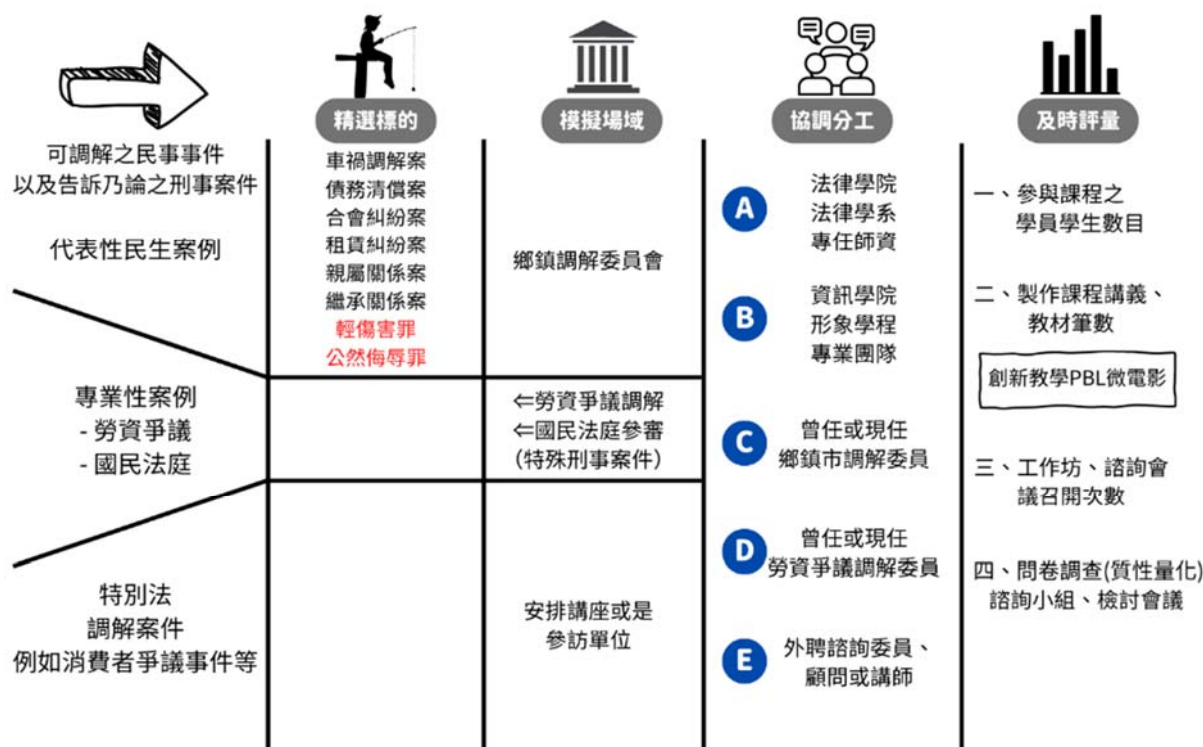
精選標的

模擬場域

協調分工

及時評量

可調解之民事事件
以及告訴乃論之刑事案件

代表性民生案例

車禍調解案
債務清償案
合會糾紛案
租賃糾紛案
親屬關係案
繼承關係案
輕傷害罪
公然侮辱罪

鄉鎮調解委員會

A 法律學院
法律學系
專任師資

B 資訊學院
形象學程
專業團隊

一、參與課程之
學員學生數目

二、製作課程講義、
教材筆數

創新教學PBL微電影

專業性案例
- 勞資爭議
- 國民法庭

⇐勞資爭議調解
⇐國民法庭參審
(特殊刑事案件)

C 曾任或現任
鄉鎮市調解委員

三、工作坊、諮詢會
議召開次數

D 曾任或現任
勞資爭議調解委員

四、問卷調查(質性量化)
諮詢小組、檢討會議

特別法
調解案件
例如消費者爭議事件等

安排講座或是
參訪單位

E 外聘諮詢委員、
顧問或講師